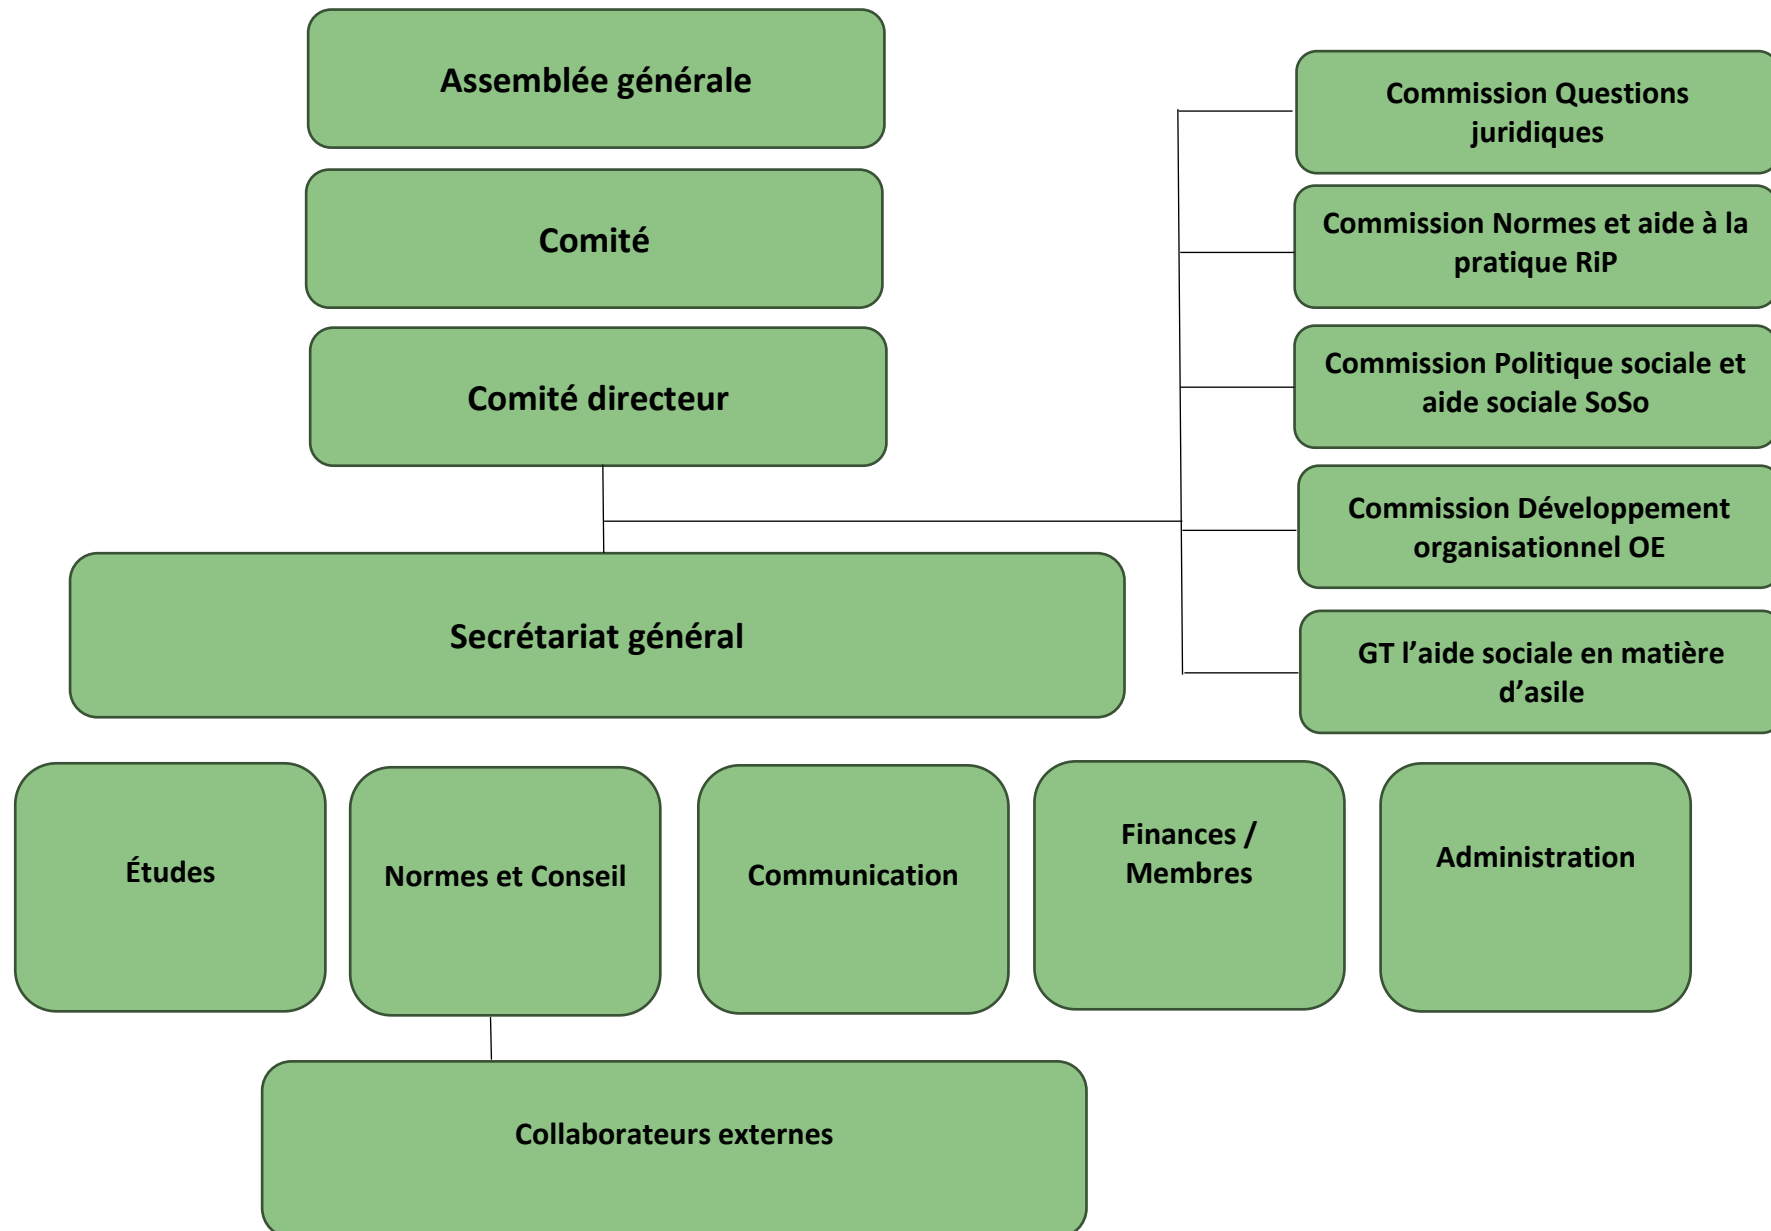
Assemblée générale

Comité

Comité directeur

Commission Questions juridiques

Commission Normes et aide à la pratique RiP

Commission Politique sociale et aide sociale SoSo

Commission Développement organisationnel OE

GT l’aide sociale en matière d’asile

Secrétariat général

Études

Normes et Conseil

Communication

Finances / Membres

Administration

Collaborateurs externes